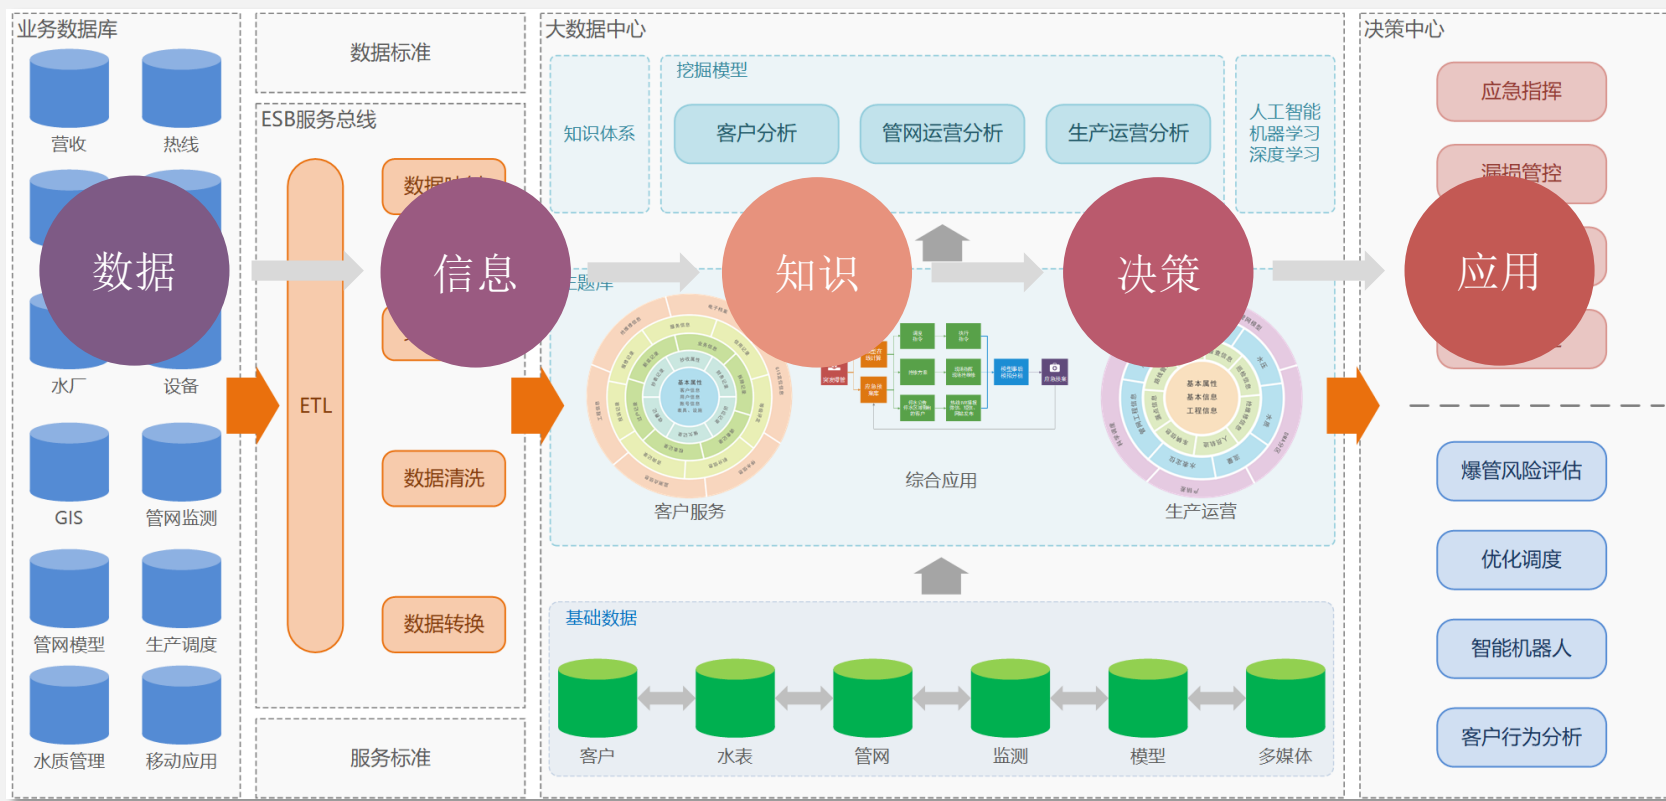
业务数据库

营收
热线

数据

水厂
设备
GIS
管网监测
管网模型
生产调度
水质管理
移动应用

数据标准

ESB服务总线

ETL

数据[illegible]

信息

数据清洗

数据转换

服务标准

大数据中心

知识体系

挖掘模型

客户分析
管网运营分析
生产运营分析

人工智能
机器学习
深度学习

知识

决策

主题库

客户服务

综合应用

生产运营

基本属性
基本信息
工程信息

基础数据

客户
水表
管网
监测
模型
多媒体

决策中心

应急指挥
漏损管控

应用

爆管风险评估
优化调度
智能机器人
客户行为分析